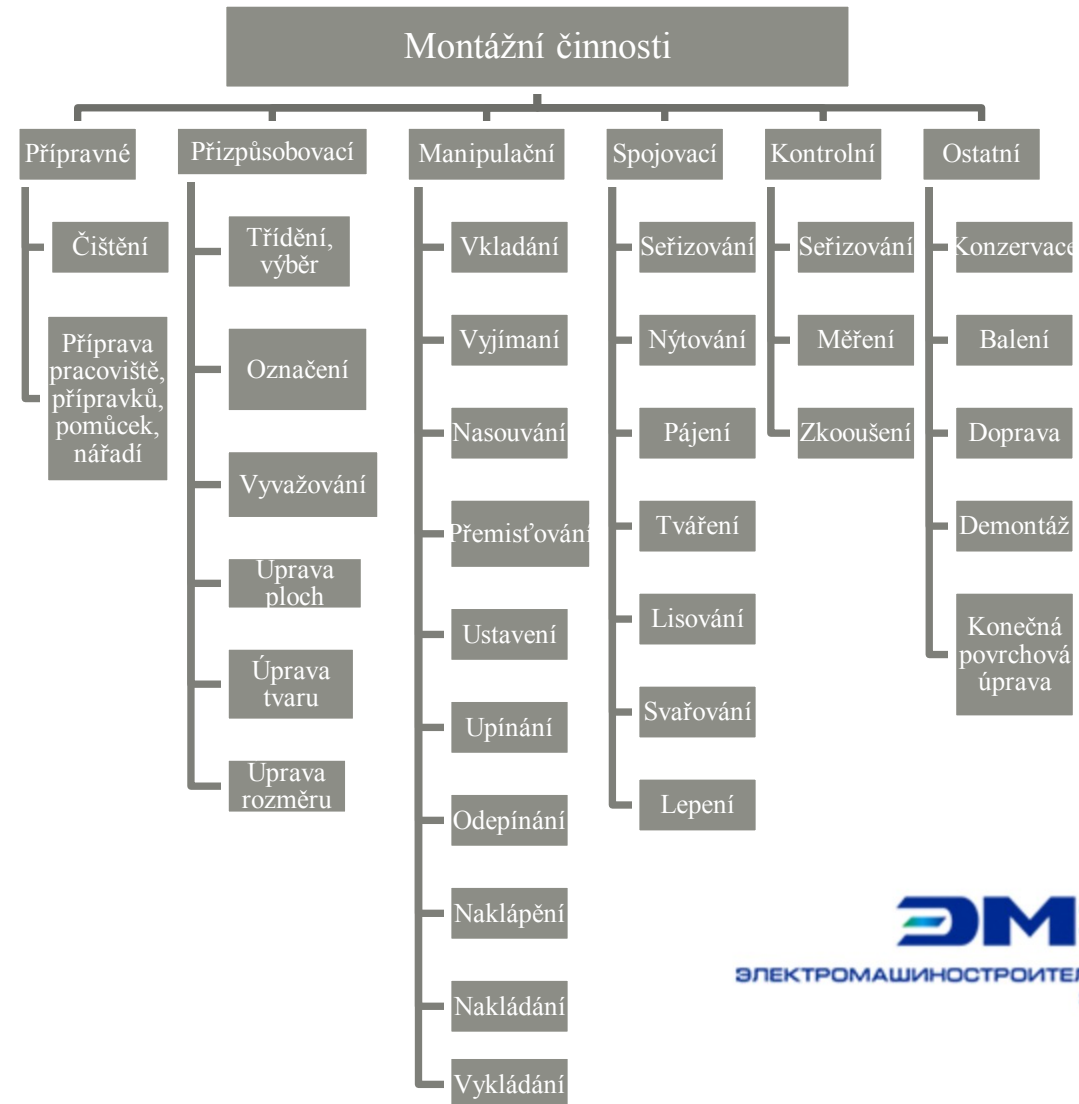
Montážní činnosti

Přípravné

Čištění

Příprava pracoviště, přípravků, pomůcek, nářadí

Přizpůsobovací

Třídění, výběr

Označení

Vyvažování

Uprava ploch

Úprava tvaru

Uprava rozměru

Manipulační

Vkladání

Vyjímaní

Nasouvání

Přemisťování

Ustavení

Upínání

Odepínání

Naklápění

Nakládání

Vykládání

Spojovací

Seřizování

Nýtování

Pájení

Tváření

Lisování

Svařování

Lepení

Kontrolní

Seřizování

Měření

Zkooušení

Ostatní

Konzervace

Balení

Doprava

Demontáž

Konečná povrchová úprava

ЭМ

ЭЛЕКТРОМАШИНОСТРОИТЕ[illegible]